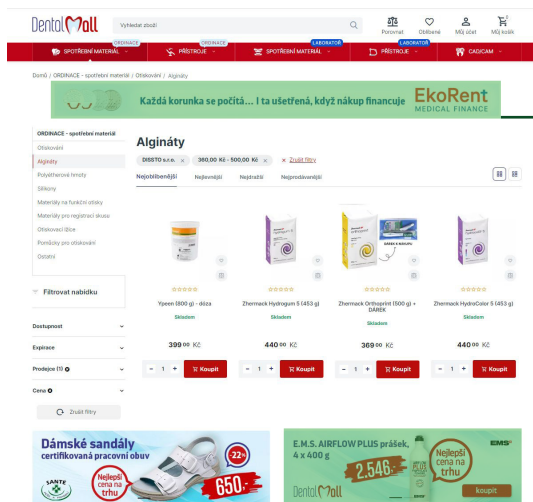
DentalMall

Vyhledat zboží

Porovnat Oblíbené Můj účet Můj košík

ORDINACE SPOTŘEBNÍ MATERIÁL | ORDINACE PŘÍSTROJE | LABORATOŘ SPOTŘEBNÍ MATERIÁL | LABORATOŘ PŘÍSTROJE | CAD/CAM

Domů / ORDINACE - spotřební materiál / Otiskování / Algináty

Každá korunka se počítá... I ta ušetřená, když nákup financujete EkoRent MEDICAL FINANCE

ORDINACE - spotřební materiál
Otiskování
Algináty
Polyétherové hmoty
Silikony
Materiály na funkční otisky
Materiály pro registraci skusu
Otiskovací lžíce
Pomůcky pro otiskování
Ostatní

Filtrovat nabídku

Dostupnost
Expirace
Prodejce (1)
Cena

Zrušit filtry

Algináty

DISSTO s.r.o. × 360,00 Kč - 500,00 Kč × Zrušit filtry

Nejoblíbenější Nejlevnější Nejdražší Nejprodávanější

Ypeen (800 g) - dóza
Skladem
399,00 Kč
- 1 + Koupit

Zhermack Hydrogum 5 (453 g)
Skladem
440,00 Kč
- 1 + Koupit

DÁREK K NÁKUPU
Zhermack Orthoprint (500 g) + DÁREK
Skladem
369,00 Kč
- 1 + Koupit

Zhermack HydroColor 5 (453 g)
Skladem
440,00 Kč
- 1 + Koupit

Dámské sandály certifikovaná pracovní obuv
SANTE
-22%
Nejlepší cena na trhu
650,-

E.M.S. AIRFLOW PLUS prášek, 4 x 400 g
EMS
2.546,-
Nejlepší cena na trhu
koupit
DentalMall